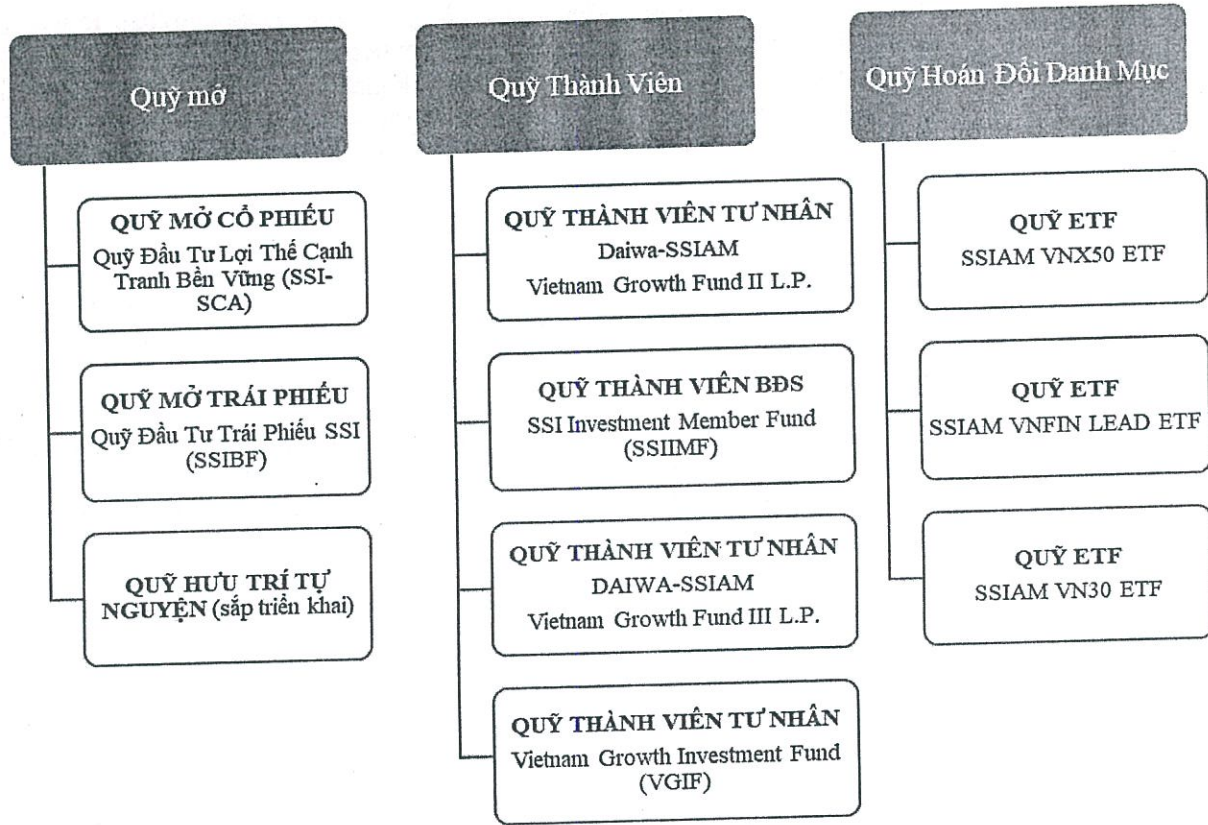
Quỹ mở

QUỸ MỞ CỔ PHIẾU
Quỹ Đầu Tư Lợi Thế Cạnh Tranh Bền Vững (SSI-SCA)

QUỸ MỞ TRÁI PHIẾU
Quỹ Đầu Tư Trái Phiếu SSI (SSIBF)

QUỸ HƯU TRÍ TỰ NGUYỆN (sắp triển khai)

Quỹ Thành Viên

QUỸ THÀNH VIÊN TƯ NHÂN
Daiwa-SSIAM
Vietnam Growth Fund II L.P.

QUỸ THÀNH VIÊN BĐS
SSI Investment Member Fund (SSIIMF)

QUỸ THÀNH VIÊN TƯ NHÂN
DAIWA-SSIAM
Vietnam Growth Fund III L.P.

QUỸ THÀNH VIÊN TƯ NHÂN
Vietnam Growth Investment Fund (VGIF)

Quỹ Hoán Đổi Danh Mục

QUỸ ETF
SSIAM VNX50 ETF

QUỸ ETF
SSIAM VNFIN LEAD ETF

QUỸ ETF
SSIAM VN30 ETF